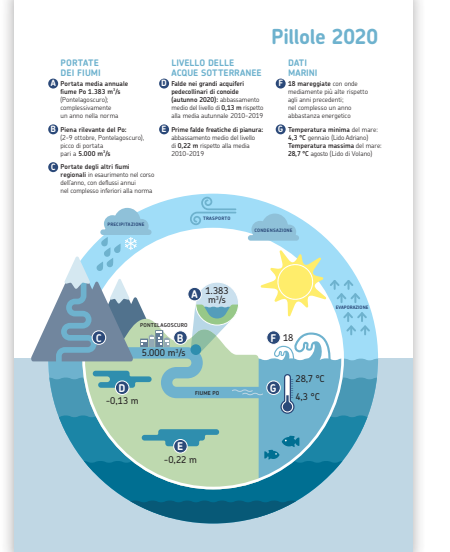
Pillole 2020

PORTATE DEI FIUMI

A Portata media annuale fiume Po 1.383 m³/s (Pontelagoscuro); complessivamente un anno nella norma

B Piena rilevante del Po: (2-9 ottobre, Pontelagoscuro), picco di portata pari a 5.000 m³/s

C Portate degli altri fiumi regionali in esaurimento nel corso dell'anno, con deflussi annui nel complesso inferiori alla norma

LIVELLO DELLE ACQUE SOTTERRANEE

D Falde nei grandi acquiferi pedecollinari di conoide (autunno 2020): abbassamento medio del livello di 0,13 m rispetto alla media autunnale 2010-2019

E Prime falde freatiche di pianura: abbassamento medio del livello di 0,22 m rispetto alla media 2010-2019

DATI MARINI

F 18 mareggiate con onde mediamente più alte rispetto agli anni precedenti; nel complesso un anno abbastanza energetico

G Temperatura minima del mare: 4,3 °C gennaio (Lido Adriano)
Temperatura massima del mare: 28,7 °C agosto (Lido di Volano)

PRECIPITAZIONE
TRASPORTO
CONDENSAZIONE
EVAPORAZIONE
A 1.383 m³/s
PONTELAGOSCURO
B 5.000 m³/s
C
F 18
D -0,13 m
FIUME PO
G 28,7 °C 4,3 °C
E -0,22 m